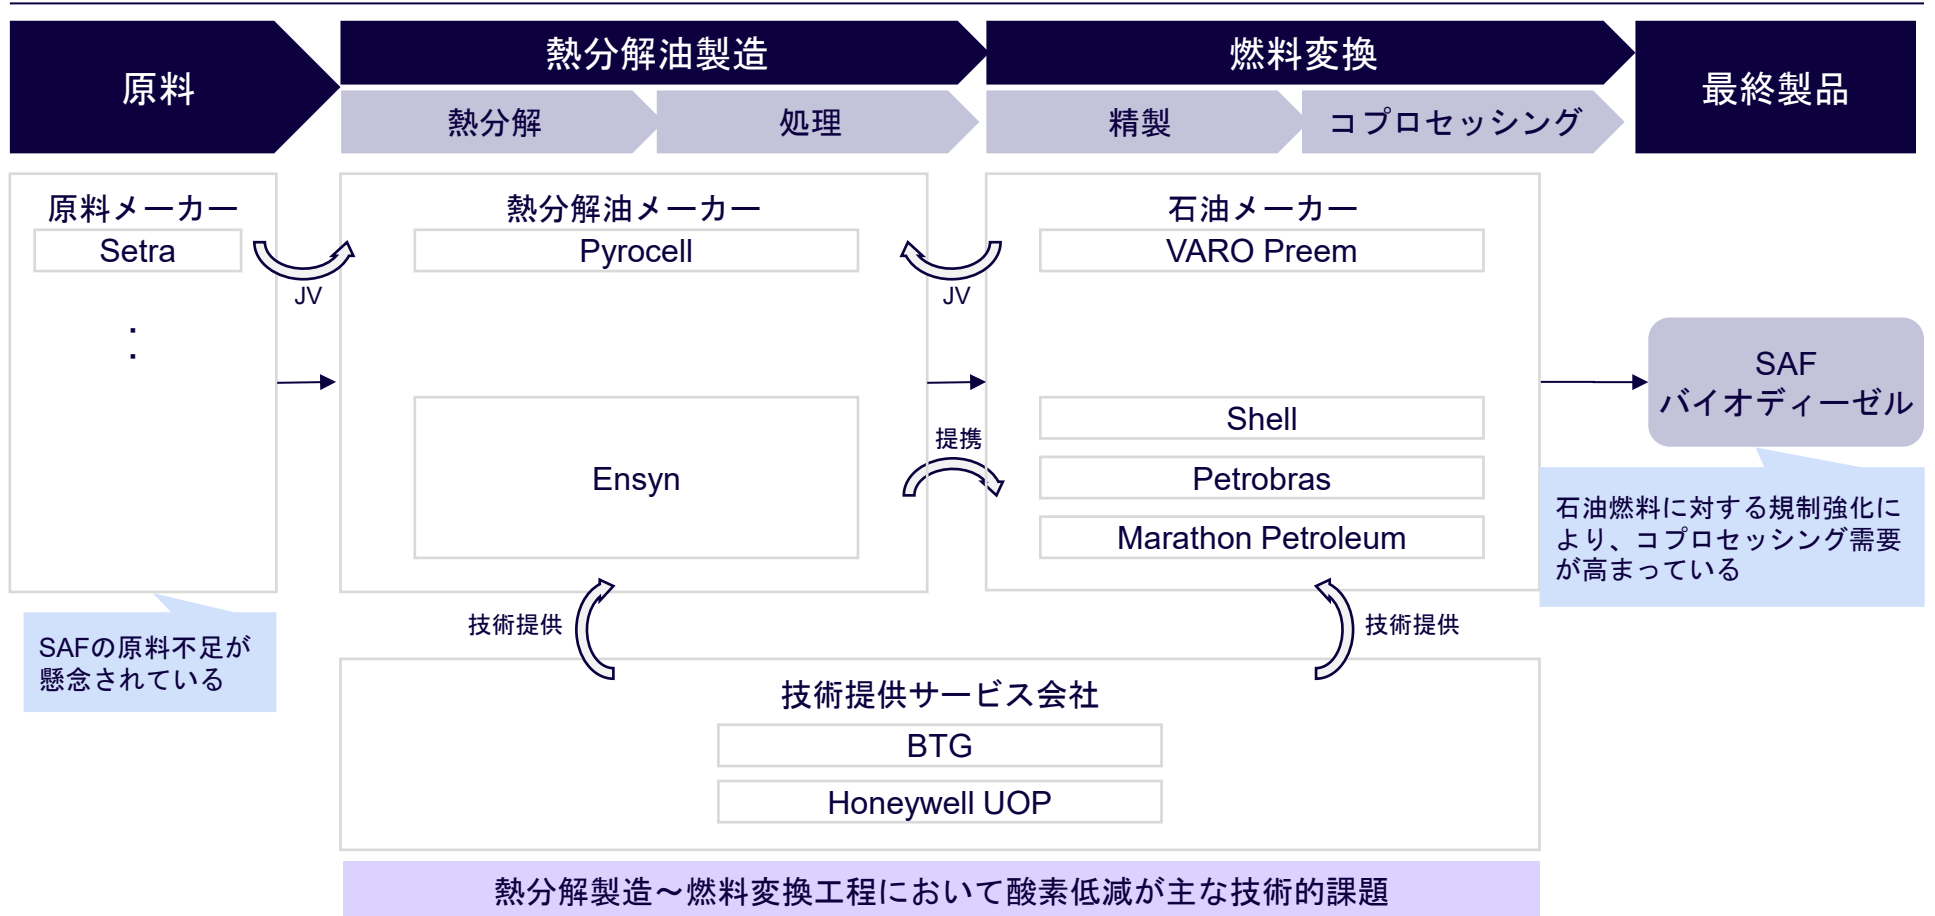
原料

熱分解油製造

熱分解

処理

燃料変換

精製

コプロセッシング

最終製品

原料メーカー

Setra

:

JV

熱分解油メーカー

Pyrocell

Ensyn

JV

提携

石油メーカー

VARO Preem

Shell

Petrobras

Marathon Petroleum

SAF
バイオディーゼル

石油燃料に対する規制強化により、コプロセッシング需要が高まっている

SAFの原料不足が懸念されている

技術提供

技術提供

技術提供サービス会社

BTG

Honeywell UOP

熱分解製造～燃料変換工程において酸素低減が主な技術的課題